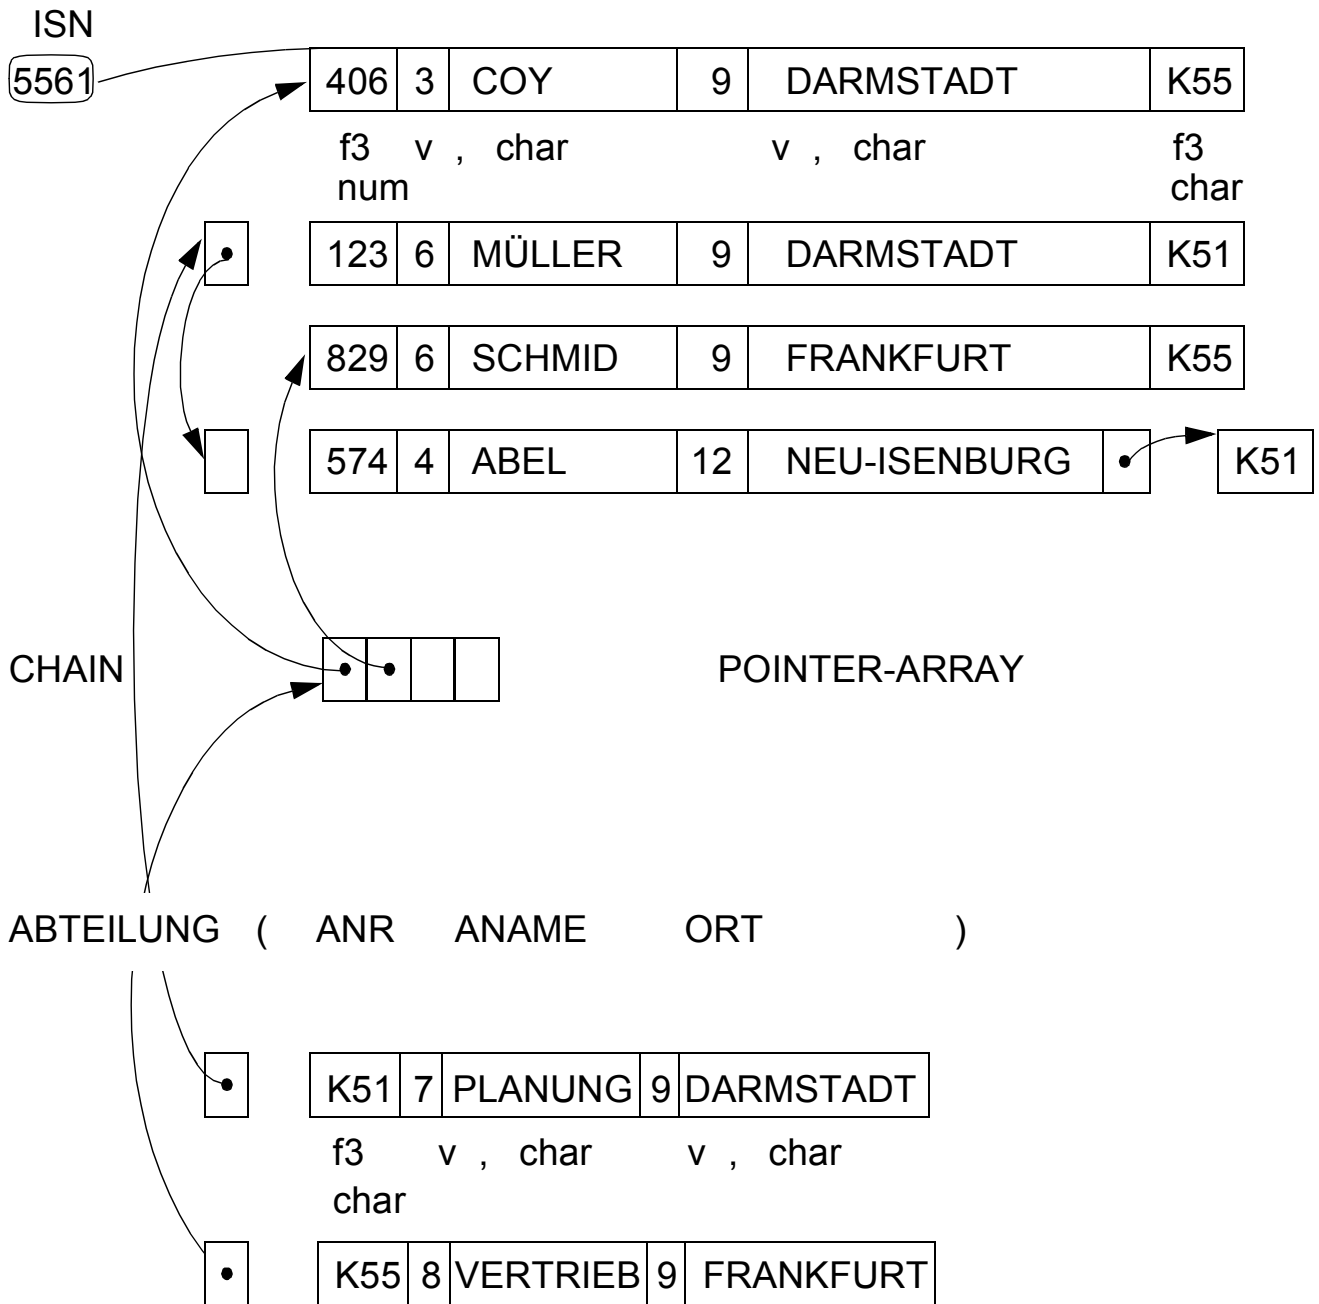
ISN
5561

| 406 | 3 | COY | 9 | DARMSTADT | K55 |
|---|---|---|---|---|---|

f3 num v , char v , char f3 char

| 123 | 6 | MÜLLER | 9 | DARMSTADT | K51 |
|---|---|---|---|---|---|
| 829 | 6 | SCHMID | 9 | FRANKFURT | K55 |
| 574 | 4 | ABEL | 12 | NEU-ISENBURG | |

K51

CHAIN

POINTER-ARRAY

ABTEILUNG ( ANR ANAME ORT )

| K51 | 7 | PLANUNG | 9 | DARMSTADT |
|---|---|---|---|---|

f3 char v , char v , char

| K55 | 8 | VERTRIEB | 9 | FRANKFURT |
|---|---|---|---|---|